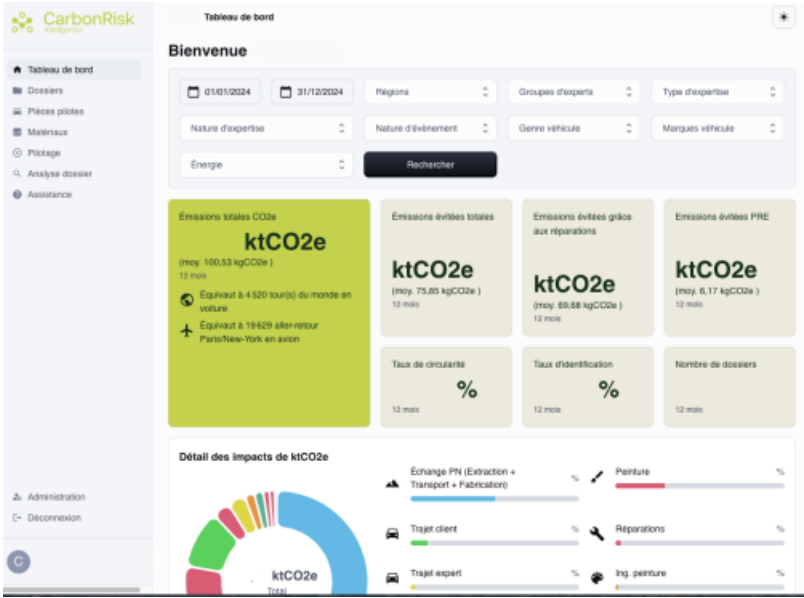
CarbonRisk
Intelligence

Tableau de bord

Bienvenue

Tableau de bord
Dossiers
Pièces pilotes
Matériaux
Pilotage
Analyse dossier
Assistance

01/01/2024
31/12/2024
Régions
Groupes d'experts
Type d'expertise
Nature d'expertise
Nature d'évènement
Genre véhicule
Marques véhicule
Énergie
Rechercher

Émissions totales CO2e
ktCO2e
(moy. 100,53 kgCO2e )
12 mois
Équivaut à 4 520 tour(s) du monde en voiture
Équivaut à 19 629 aller-retour Paris/New-York en avion

Émissions évitées totales
ktCO2e
(moy. 75,85 kgCO2e )
12 mois

Émissions évitées grâce aux réparations
ktCO2e
(moy. 69,68 kgCO2e )
12 mois

Émissions évitées PRE
ktCO2e
(moy. 6,17 kgCO2e )
12 mois

Taux de circularité
%
12 mois

Taux d'identification
%
12 mois

Nombre de dossiers
12 mois

Détail des impacts de ktCO2e
ktCO2e
Total

Échange PN (Extraction + Transport + Fabrication) %
Peinture %
Trajet client %
Réparations %
Trajet expert %
Ing. peinture %

Administration
Déconnexion
C